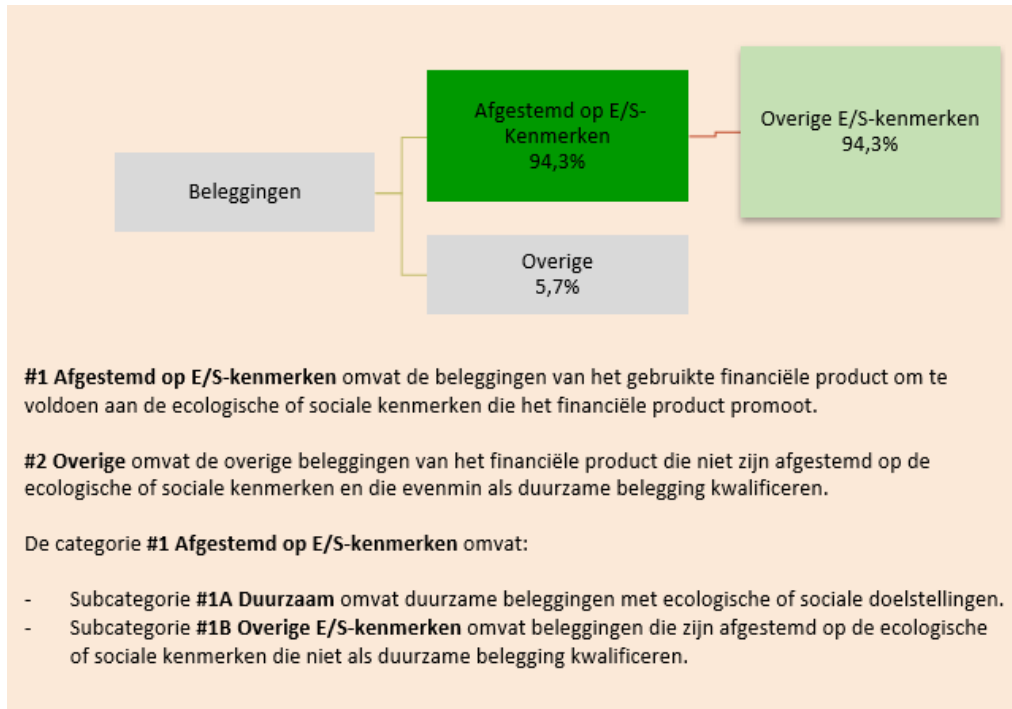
Beleggingen

Afgestemd op E/S-Kenmerken
94,3%

Overige E/S-kenmerken
94,3%

Overige
5,7%

**#1 Afgestemd op E/S-kenmerken** omvat de beleggingen van het gebruikte financiële product om te voldoen aan de ecologische of sociale kenmerken die het financiële product promoot.

**#2 Overige** omvat de overige beleggingen van het financiële product die niet zijn afgestemd op de ecologische of sociale kenmerken en die evenmin als duurzame belegging kwalificeren.

De categorie **#1 Afgestemd op E/S-kenmerken** omvat:

- Subcategorie **#1A Duurzaam** omvat duurzame beleggingen met ecologische of sociale doelstellingen.
- Subcategorie **#1B Overige E/S-kenmerken** omvat beleggingen die zijn afgestemd op de ecologische of sociale kenmerken die niet als duurzame belegging kwalificeren.